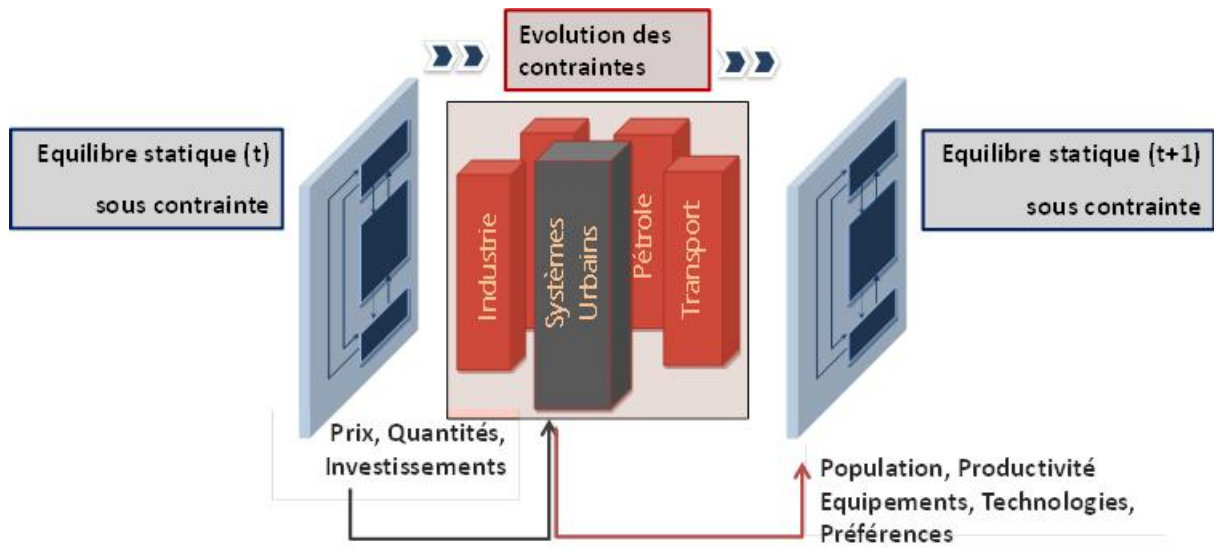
Evolution des contraintes

Equilibre statique (t)
sous contrainte

Industrie
Systèmes Urbains
Pétrole
Transport

Equilibre statique (t+1)
sous contrainte

Prix, Quantités, Investissements

Population, Productivité
Equipements, Technologies,
Préférences